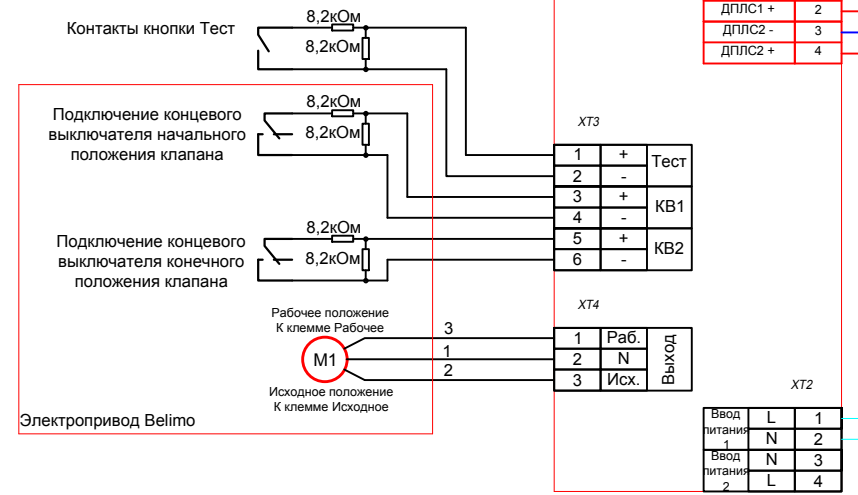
| ДПЛС1 + | 2 |
|---|---|
| ДПЛС2 - | 3 |
| ДПЛС2 + | 4 |

Контакты кнопки Тест

8,2кОм

8,2кОм

Подключение концевого выключателя начального положения клапана

8,2кОм

8,2кОм

Подключение концевого выключателя конечного положения клапана

8,2кОм

8,2кОм

XT3

| 1 | + | Тест |
|---|---|---|
| 2 | - | |
| 3 | + | КВ1 |
| 4 | - | |
| 5 | + | КВ2 |
| 6 | - | |

XT4

Рабочее положение
К клемме Рабочее

3

1

2

M1

Исходное положение
К клемме Исходное

| 1 | Раб. | Выход |
|---|---|---|
| 2 | N | |
| 3 | Исх. | |

Электропривод Belimo

XT2

| Ввод питания 1 | L | 1 |
|---|---|---|
| | N | 2 |
| Ввод питания 2 | N | 3 |
| | L | 4 |